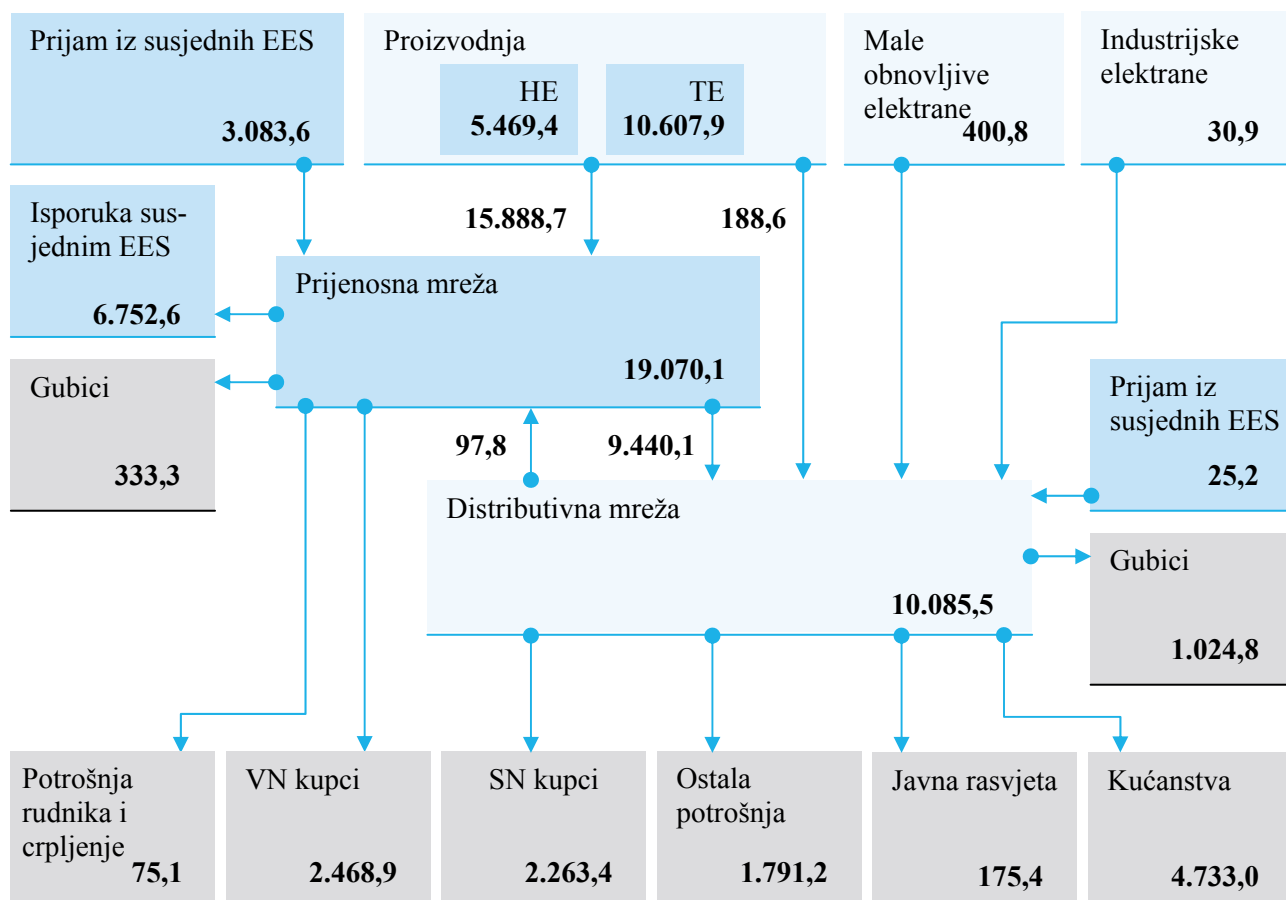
Prijam iz susjednih EES
3.083,6

Proizvodnja
HE
5.469,4
TE
10.607,9

Male obnovljive elektrane
400,8

Industrijske elektrane
30,9

Isporuka susjednim EES
6.752,6

15.888,7

188,6

Prijenosna mreža
19.070,1

Gubici
333,3

Prijam iz susjednih EES
25,2

97,8

9.440,1

Distributivna mreža
10.085,5

Gubici
1.024,8

Potrošnja rudnika i crpljenje
75,1

VN kupci
2.468,9

SN kupci
2.263,4

Ostala potrošnja
1.791,2

Javna rasvjeta
175,4

Kućanstva
4.733,0